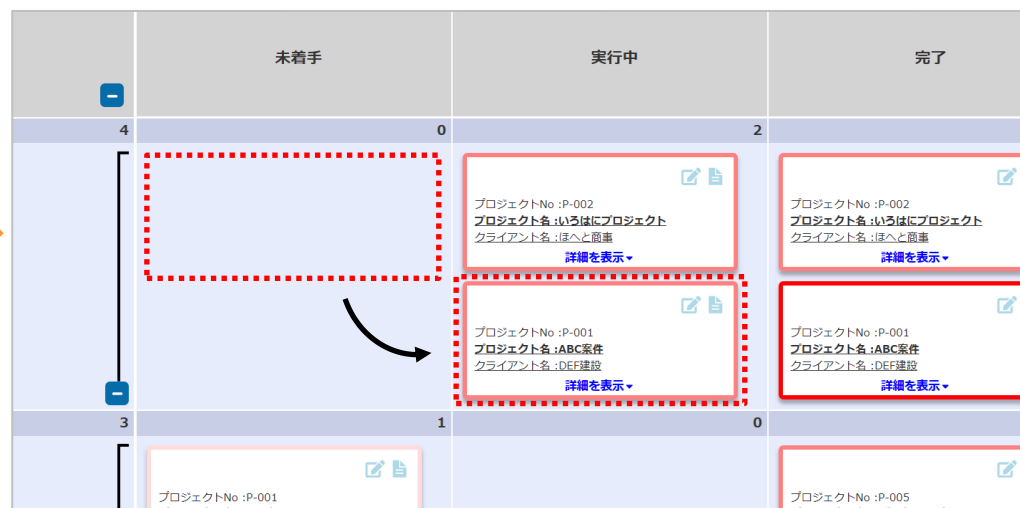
未着手

実行中

完了

4

0

2

プロジェクトNo :P-002
プロジェクト名 :いろはにプロジェクト
クライアント名 :ほへと商事
詳細を表示

プロジェクトNo :P-002
プロジェクト名 :いろはにプロジェクト
クライアント名 :ほへと商事
詳細を表示

プロジェクトNo :P-001
プロジェクト名 :ABC案件
クライアント名 :DEF建設
詳細を表示

プロジェクトNo :P-001
プロジェクト名 :ABC案件
クライアント名 :DEF建設
詳細を表示

3

1

0

プロジェクトNo :P-001

プロジェクトNo :P-005